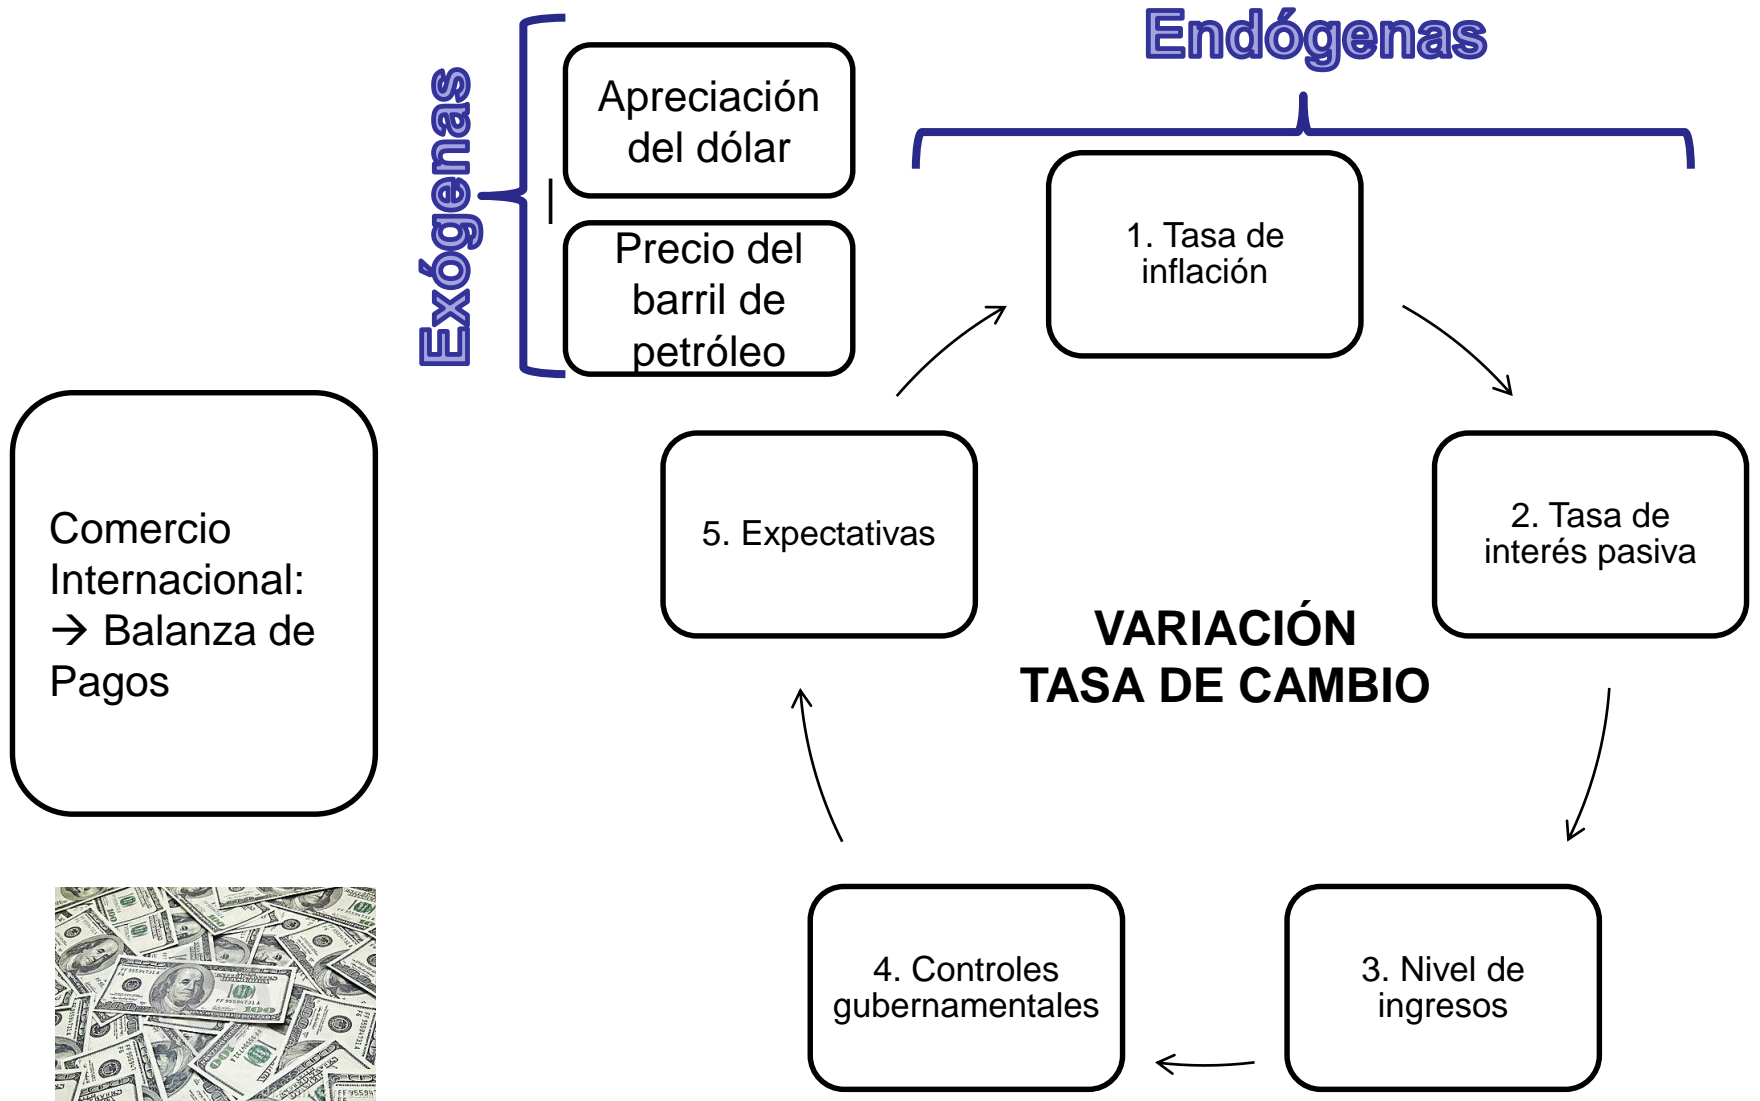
Exógenas

Apreciación del dólar

Precio del barril de petróleo

Endógenas

1. Tasa de inflación

2. Tasa de interés pasiva

3. Nivel de ingresos

4. Controles gubernamentales

5. Expectativas

VARIACIÓN TASA DE CAMBIO

Comercio Internacional: → Balanza de Pagos